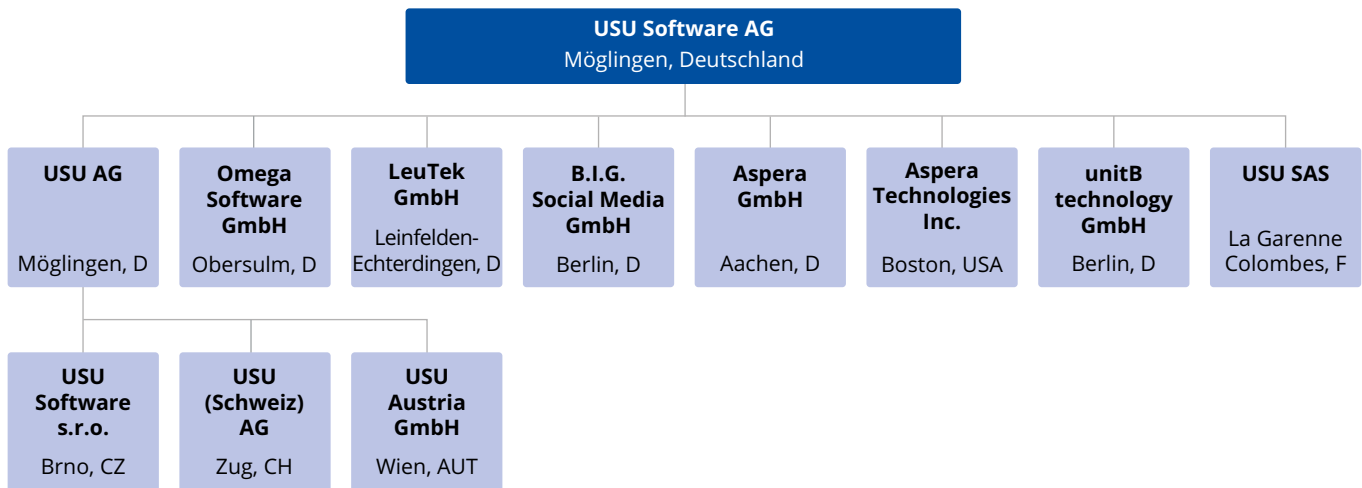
USU Software AG
Möglingen, Deutschland

USU AG
Möglingen, D

Omega Software GmbH
Obersulm, D

LeuTek GmbH
Leinfelden-Echterdingen, D

B.I.G. Social Media GmbH
Berlin, D

Aspera GmbH
Aachen, D

Aspera Technologies Inc.
Boston, USA

unitB technology GmbH
Berlin, D

USU SAS
La Garenne Colombes, F

USU Software s.r.o.
Brno, CZ

USU (Schweiz) AG
Zug, CH

USU Austria GmbH
Wien, AUT